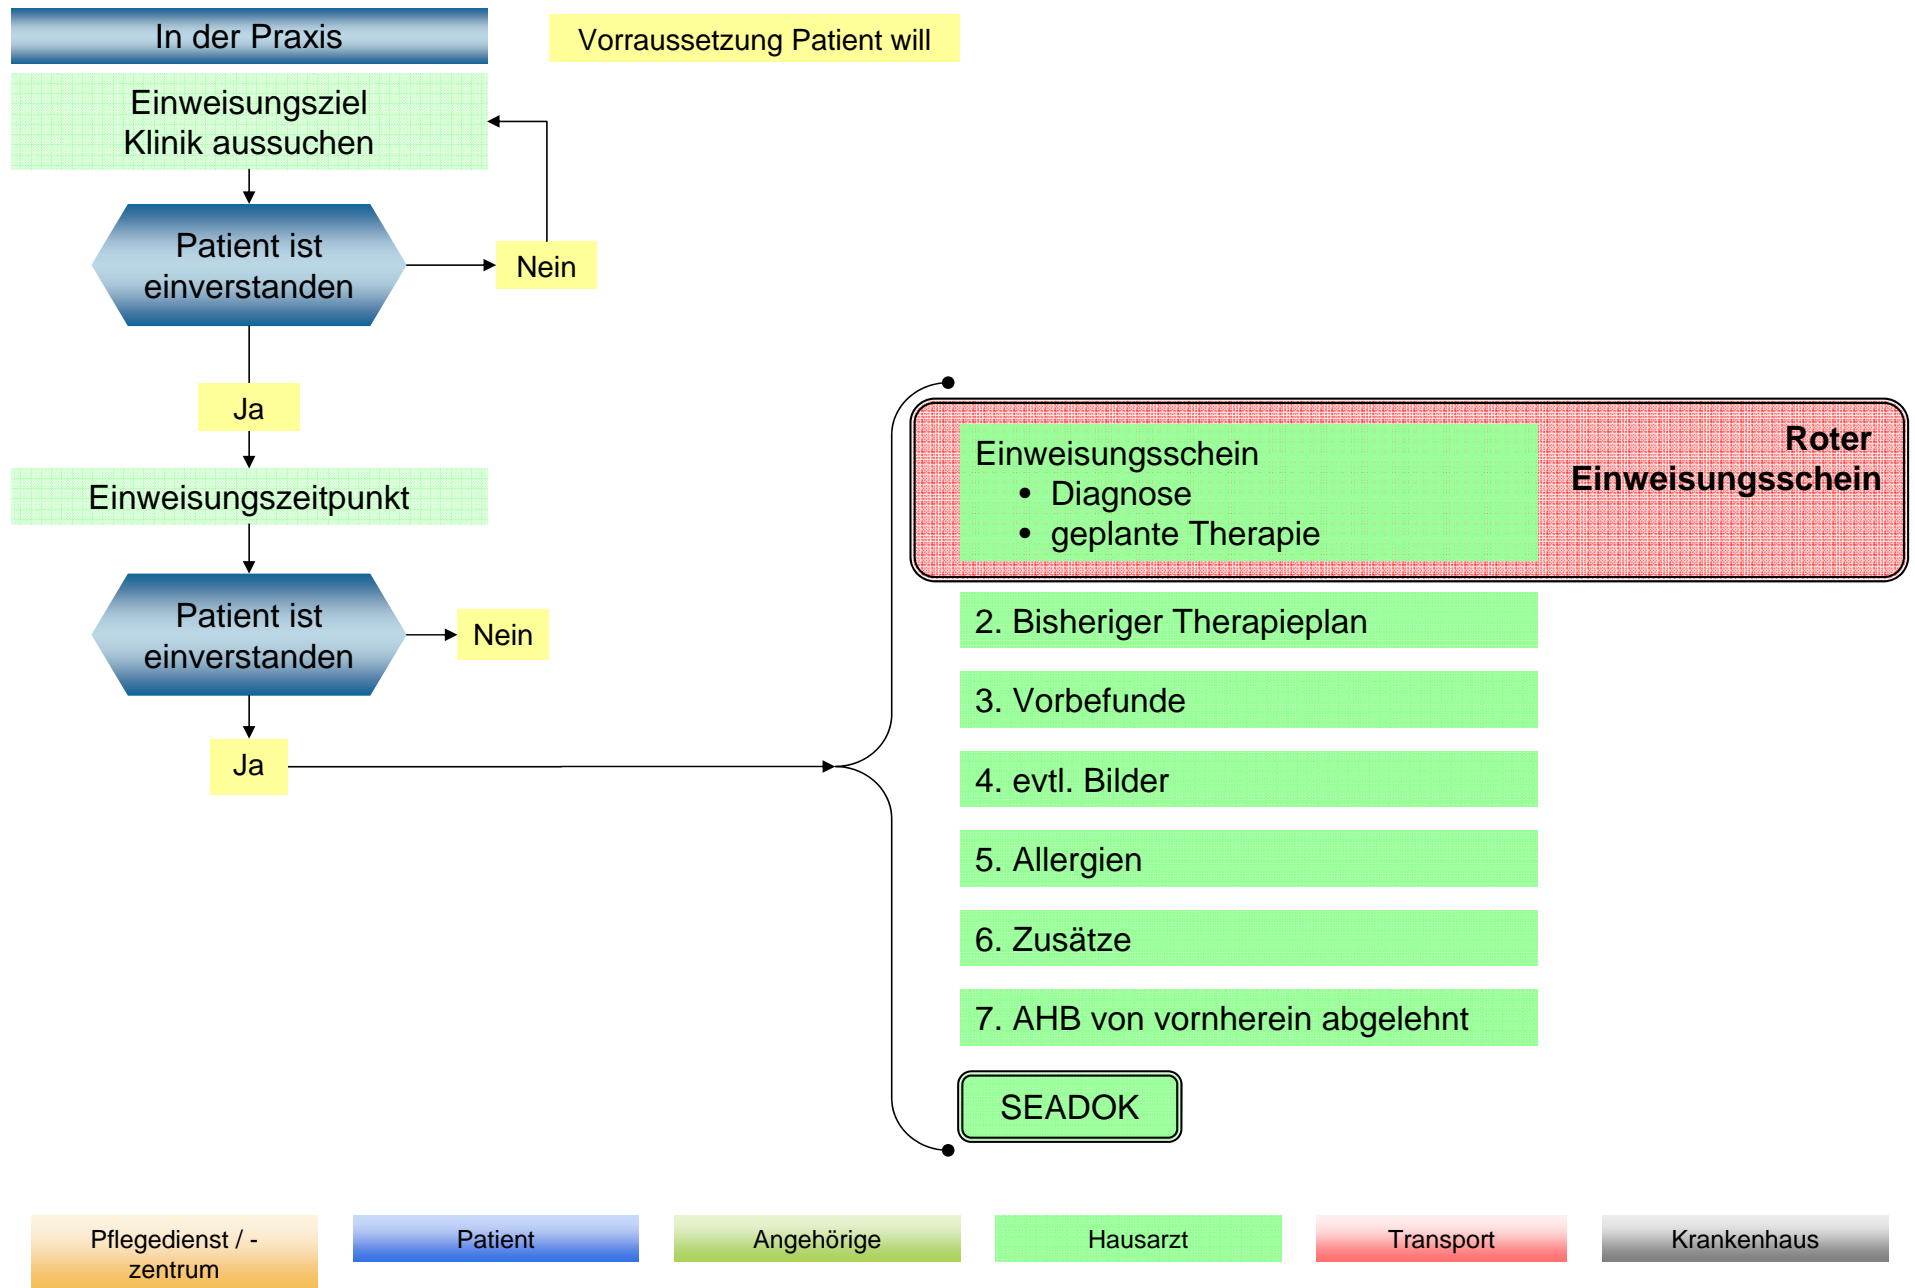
In der Praxis

Vorraussetzung Patient will

Einweisungsziel Klinik aussuchen

Patient ist einverstanden

Nein

Ja

Einweisungszeitpunkt

Patient ist einverstanden

Nein

Ja

Roter Einweisungsschein

Einweisungsschein
- Diagnose
- geplante Therapie

2. Bisheriger Therapieplan

3. Vorbefunde

4. evtl. Bilder

5. Allergien

6. Zusätze

7. AHB von vornherein abgelehnt

SEADOK

Pflegedienst / -zentrum

Patient

Angehörige

Hausarzt

Transport

Krankenhaus